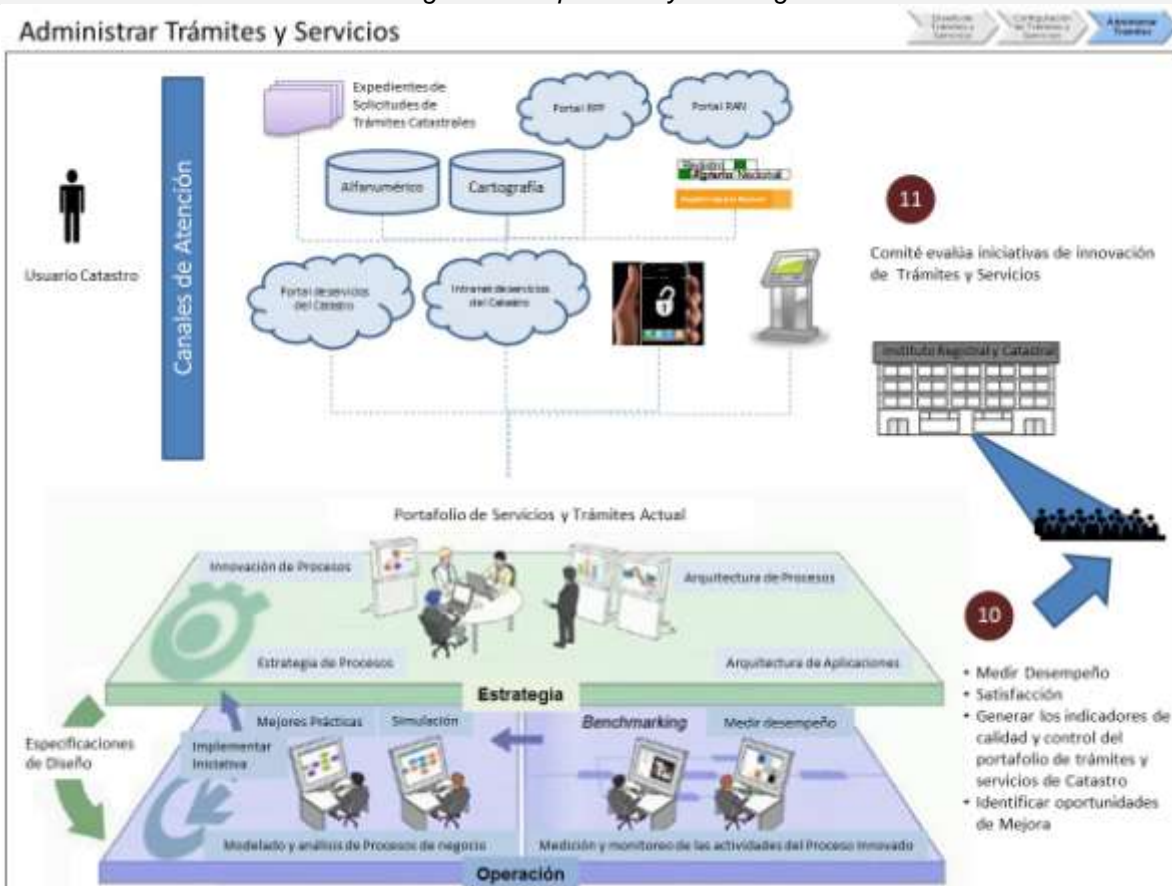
Administrar Trámites y Servicios

Diseño de Trámites y Servicios | Configuración de Trámites y Servicios | Administrar Trámites

Expedientes de Solicitudes de Trámites Catastrales

Portal RPP

Portal RAN

Alfanumérico

Cartografía

Registro Agrario Nacional

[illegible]

Canales de Atención

Usuario Catastro

Portal de servicios del Catastro

Intranet de servicios del Catastro

11

Comité evalúa iniciativas de innovación de Trámites y Servicios

Instituto Registral y Catastral

Portafolio de Servicios y Trámites Actual

Innovación de Procesos

Arquitectura de Procesos

Estrategia de Procesos

Arquitectura de Aplicaciones

Estrategia

10

• Medir Desempeño
• Satisfacción
• Generar los indicadores de calidad y control del portafolio de trámites y servicios de Catastro
• Identificar oportunidades de Mejora

Mejores Prácticas

Simulación

Benchmarking

Medir desempeño

Especificaciones de Diseño

Implementar Iniciativa

Modelado y análisis de Procesos de negocio

Medición y monitoreo de las actividades del Proceso Innovado

Operación